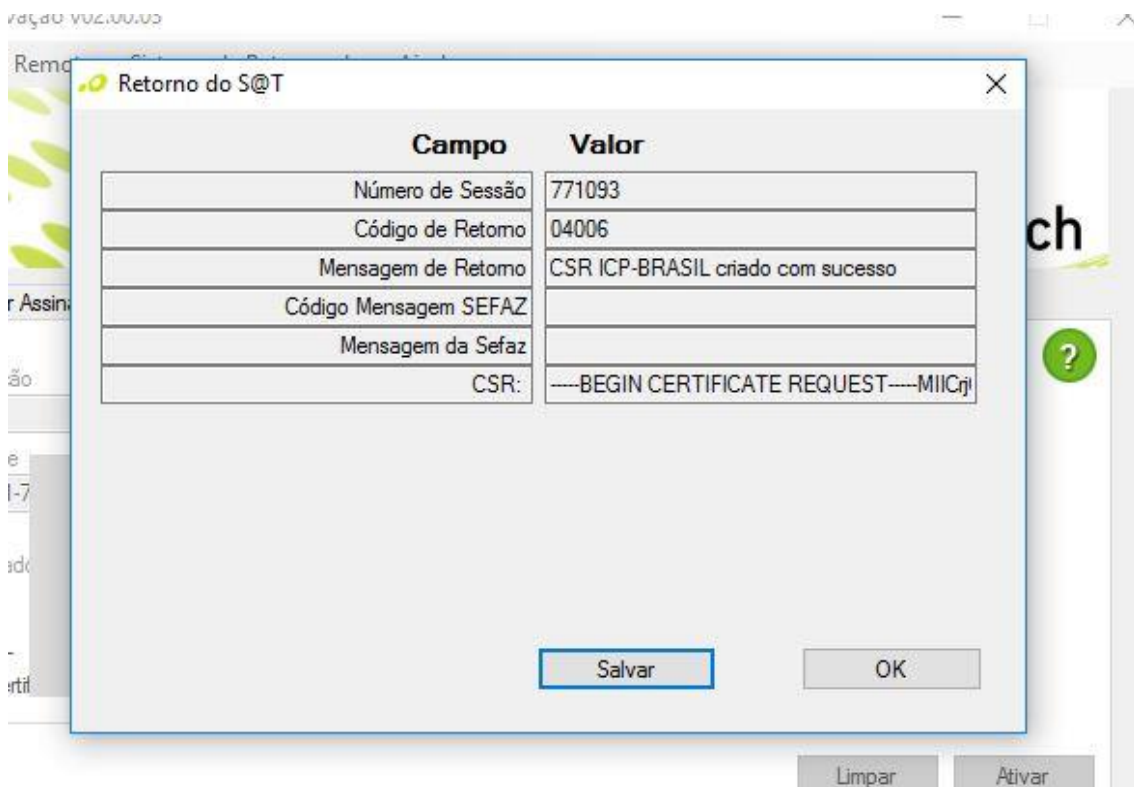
vação v02.00.05

Remo

Retorno do S@T

| Campo | Valor |
|---|---|
| Número de Sessão | 771093 |
| Código de Retorno | 04006 |
| Mensagem de Retorno | CSR ICP-BRASIL criado com sucesso |
| Código Mensagem SEFAZ | |
| Mensagem da Sefaz | |
| CSR: | -----BEGIN CERTIFICATE REQUEST-----MIICrj |

Salvar

OK

ch

r Assin

ão

e

1-7

ado

rtif

Limpar

Ativar